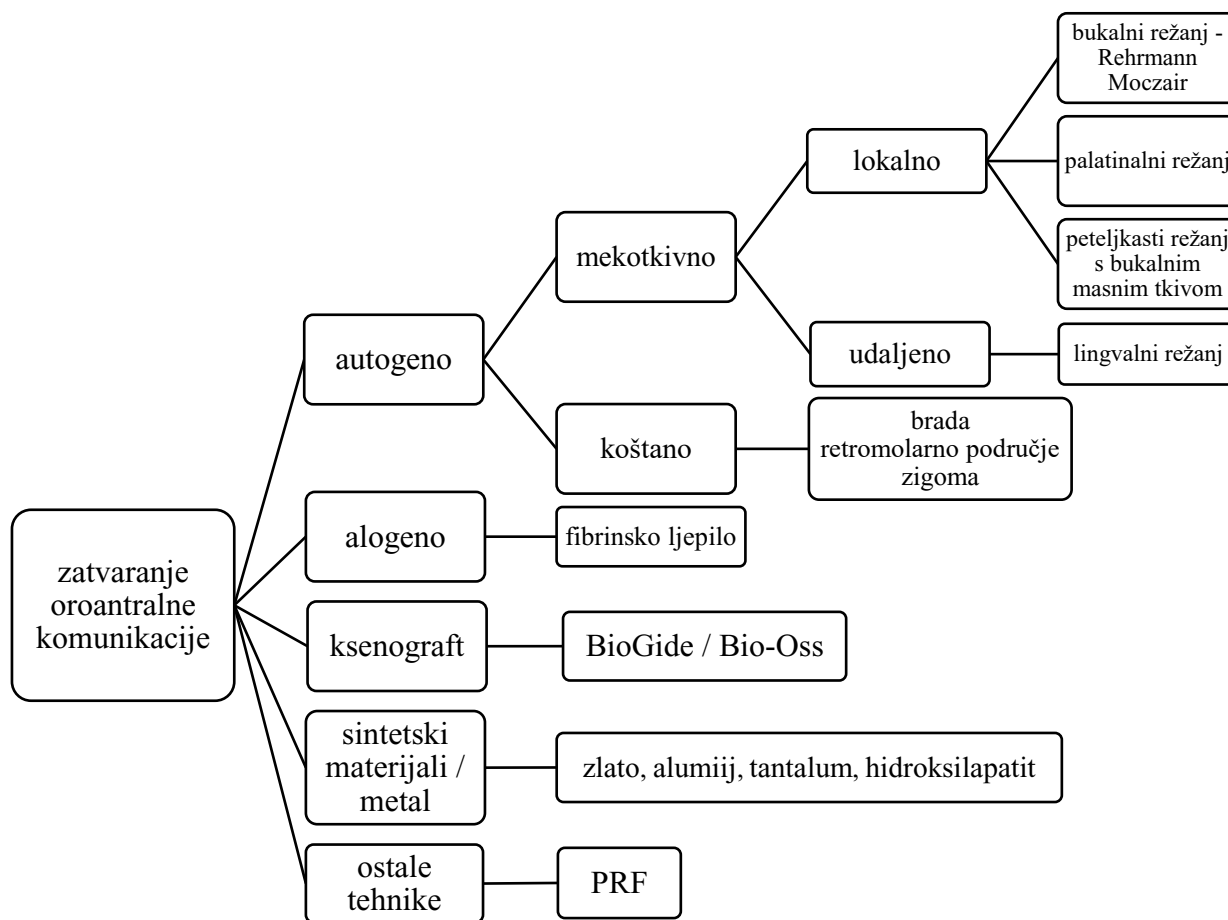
zatvaranje oroantralne komunikacije

autogeno

mekotkivno

lokalno

bukalni režanj - Rehrmann Moczair

palatinalni režanj

peteljkasti režanj s bukalnim masnim tkivom

udaljeno

lingvalni režanj

koštano

brada
retromolarno područje
zigoma

alogeno

fibrinsko ljepilo

ksenograft

BioGide / Bio-Oss

sintetski materijali / metal

zlato, alumiij, tantalum, hidroksilapatit

ostale tehnike

PRF